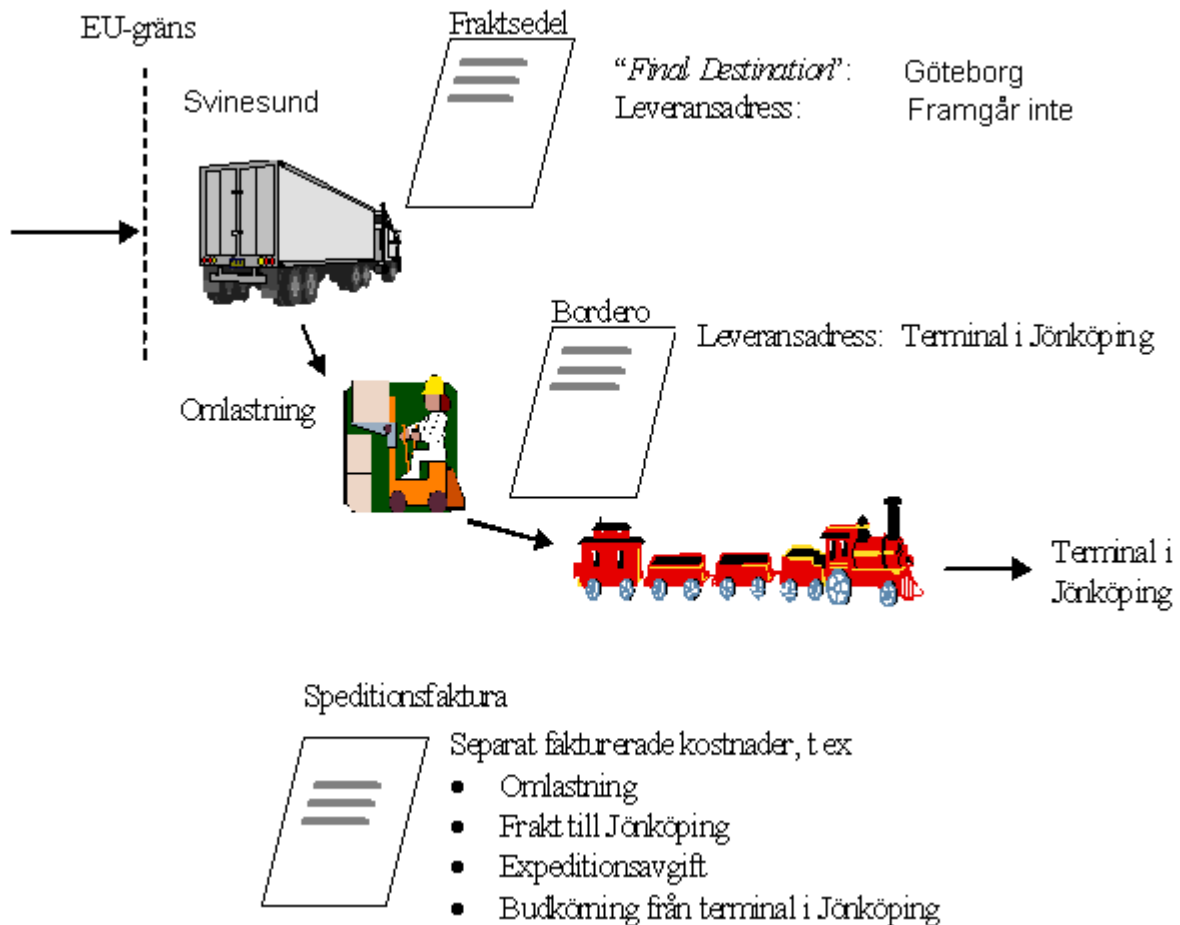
EU-gräns

Svinesund

Fraktsedel

"*Final Destination*": Göteborg
Leveransadress: Framgår inte

Bordero

Leveransadress: Terminal i Jönköping

Omlastning

Terminal i Jönköping

Speditionsfaktura

Separat fakturerade kostnader, t ex

- Omlastning
- Frakt till Jönköping
- Expeditionsavgift
- Budkörning från terminal i Jönköping